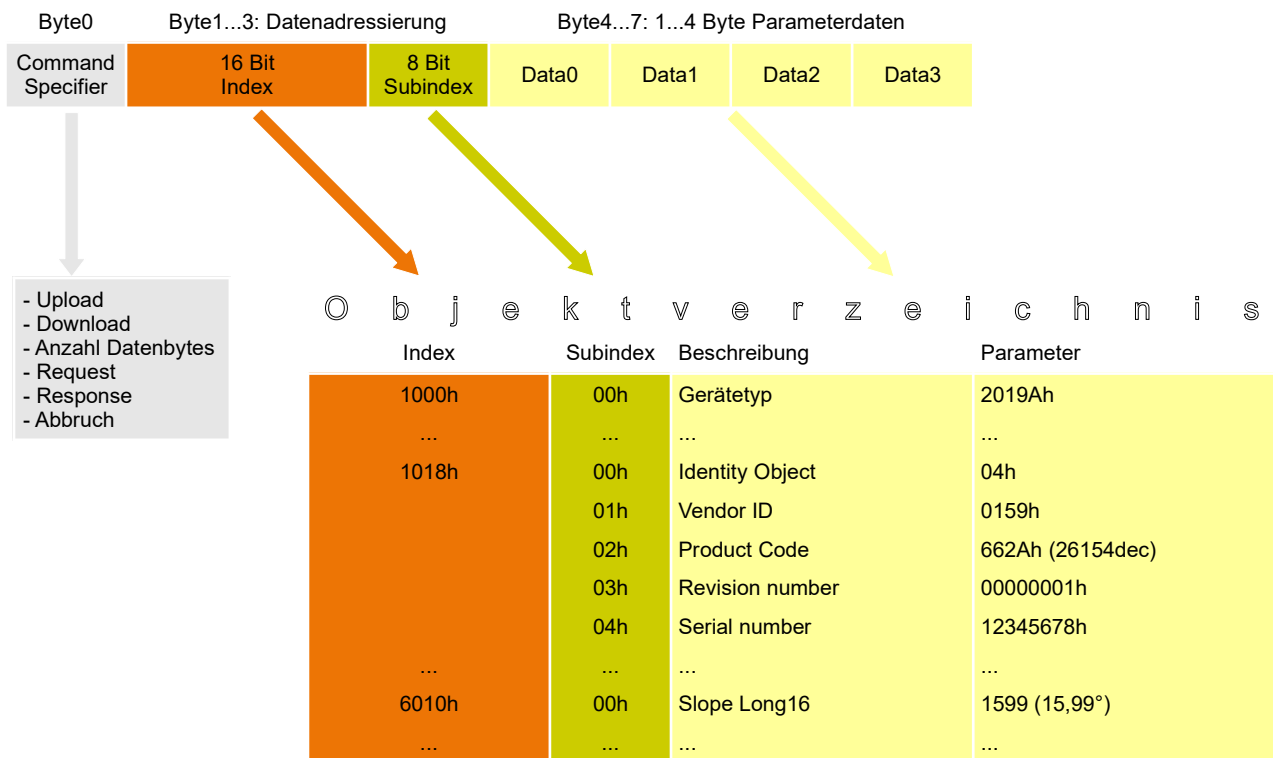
Byte0
Byte1...3: Datenadressierung
Byte4...7: 1...4 Byte Parameterdaten

| Command Specifier | 16 Bit Index | 8 Bit Subindex | Data0 | Data1 | Data2 | Data3 |
|---|---|---|---|---|---|---|

- Upload
- Download
- Anzahl Datenbytes
- Request
- Response
- Abbruch

O b j e k t v e r z e i c h n i s

| Index | Subindex | Beschreibung | Parameter |
|---|---|---|---|
| 1000h | 00h | Gerätetyp | 2019Ah |
| ... | ... | ... | ... |
| 1018h | 00h | Identity Object | 04h |
| | 01h | Vendor ID | 0159h |
| | 02h | Product Code | 662Ah (26154dec) |
| | 03h | Revision number | 00000001h |
| | 04h | Serial number | 12345678h |
| ... | ... | ... | ... |
| 6010h | 00h | Slope Long16 | 1599 (15,99°) |
| ... | ... | ... | ... |